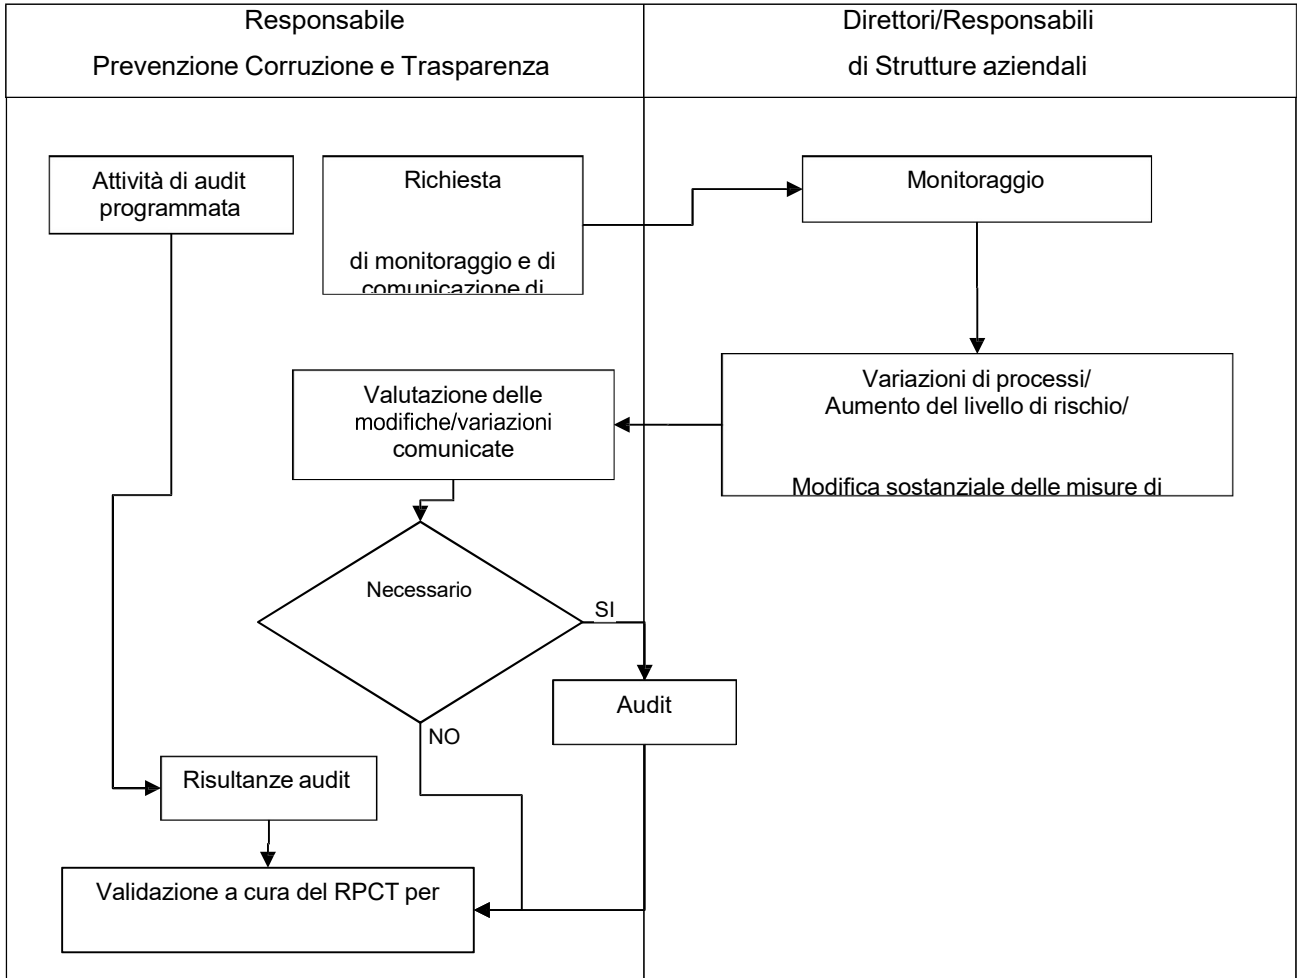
| Responsabile Prevenzione Corruzione e Trasparenza | Direttori/Responsabili di Strutture aziendali |
|---|---|

Attività di audit programmata

Richiesta

di monitoraggio e di comunicazione di

Monitoraggio

Variazioni di processi/
Aumento del livello di rischio/

Modifica sostanziale delle misure di

Valutazione delle modifiche/variazioni comunicate

Necessario

SI

NO

Audit

Risultanze audit

Validazione a cura del RPCT per